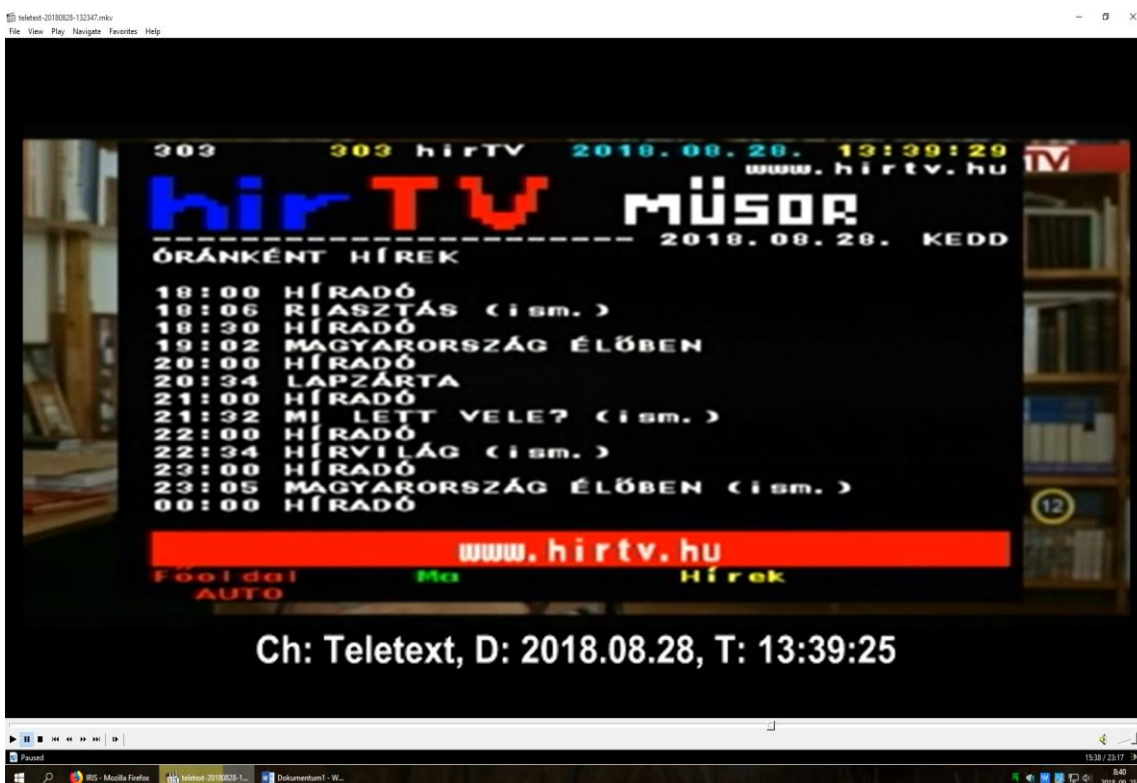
teletext-20180828-132347.mkv
File View Play Navigate Favorites Help

303 303 hirTV 2018.08.28. 13:39:29
www.hirtv.hu
hirTV MÜSOR
------------------- 2018.08.28. KEDD
ÓRÁNKÉNT HÍREK

18:00 HÍRADÓ
18:06 RIASZTÁS (ism.)
18:30 HÍRADÓ
19:02 MAGYARORSZÁG ÉLŐBEN
20:00 HÍRADÓ
20:34 LAPZÁRTA
21:00 HÍRADÓ
21:32 MI LETT VELE? (ism.)
22:00 HÍRADÓ
22:34 HÍRVILÁG (ism.)
23:00 HÍRADÓ
23:05 MAGYARORSZÁG ÉLŐBEN (ism.)
00:00 HÍRADÓ

www.hirtv.hu
Főoldal Ma Hírek
AUTO

TV
12

Ch: Teletext, D: 2018.08.28, T: 13:39:25

Paused
15:38 / 23:17
IRIS - Mozilla Firefox
teletext-20180828-1...
Dokumentum1 - W...
8:40